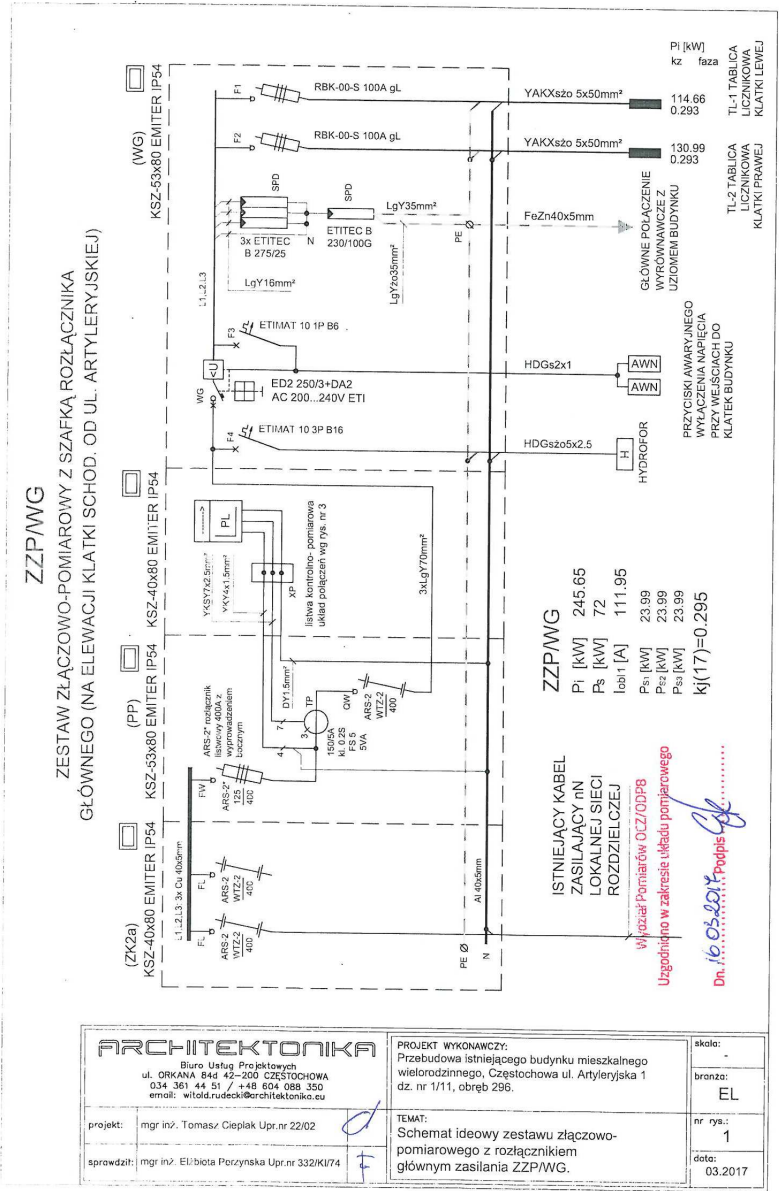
ZZP/WG

ZESTAW ZŁĄCZOWO-POMIAROWY Z SZAFKĄ ROZŁĄCZNIKA GŁÓWNEGO (NA ELEWACJI KLATKI SCHOD. OD UL. ARTYLERYJSKIEJ)

(ZK2a)
KSZ-40x80 EMITER IP54

(PP)
KSZ-53x80 EMITER IP54

KSZ-40x80 EMITER IP54

(WG)
KSZ-53x80 EMITER IP54

Pi [kW]
kz faza

F1
RBK-00-S 100A gL
YAKXsżo 5x50mm²
114.66
0.293
TL-1 TABLICA LICZNIKOWA KLATKI LEWEJ

F2
RBK-00-S 100A gL
YAKXsżo 5x50mm²
130.99
0.293
TL-2 TABLICA LICZNIKOWA KLATKI PRAWEJ

SPD
SPD
3x ETITEC B 275/25
N
ETITEC B 230/100G
LgY35mm²
FeZn40x5mm
GŁÓWNE POŁĄCZENIE WYRÓWNAWCZE Z UZIOMEM BUDYNKU
LgY16mm²
LgYżo35mm²
PE
L1,L2,L3

F3
ETIMAT 10 1P B6
<U
ED2 250/3+DA2
AC 200...240V ETI
HDGs2x1
AWN
AWN
PRZYCISKI AWARYJNEGO WYŁĄCZENIA NAPIĘCIA PRZY WEJŚCIACH DO KLATEK BUDYNKU
WG
F4
ETIMAT 10 3P B16
HDGsżo5x2.5
H
HYDROFOR

PL
YKSY7x2.5mm²
YKY4x1.5mm²
XP
listwa kontrolno- pomiarowa układ połączeń wg rys. nr 3
3xLgY70mm²
DY1.5mm²
TP
QW
ARS-2 WTZ-2 400
150/5A kl. 0.25 FS 5 5VA
ARS-2" rozłącznik listwowy 400A z wyprowadzeniem bocznym
FW
ARS-2 125 400
FL
ARS-2 WTZ-2 400
FL
ARS-2 WTZ-2 400
L1,L2,L3: 3x Cu 40x5mm
Al 40x5mm
PE
N

ZZP/WG
Pi [kW] 245.65
Ps [kW] 72
Iobl 1 [A] 111.95
Ps1 [kW] 23.99
Ps2 [kW] 23.99
Ps3 [kW] 23.99
kj(17)=0.295

ISTNIEJĄCY KABEL ZASILAJĄCY nN LOKALNEJ SIECI ROZDZIELCZEJ

Wydział Pomiarów OCZ/ODPB
Uzgodniono w zakresie układu pomiarowego
Dn. 16.05.2017r. Podpis

ARCHITEKTONIKA
Biuro Usług Projektowych
ul. ORKANA 84d 42-200 CZĘSTOCHOWA
034 361 44 51 / +48 604 088 350
email: witold.rudecki@architektonika.eu

PROJEKT WYKONAWCZY:
Przebudowa istniejącego budynku mieszkalnego wielorodzinnego, Częstochowa ul. Artyleryjska 1 dz. nr 1/11, obręb 296.

skala:
-
branża:
EL

projekt: mgr inż. Tomasz Cieplak Upr.nr 22/02

TEMAT:
Schemat ideowy zestawu złączowo-pomiarowego z rozłącznikiem głównym zasilania ZZP/WG.

nr rys.:
1

sprawdził: mgr inż. Elżbieta Porzynska Upr.nr 332/Kl/74

data:
03.2017